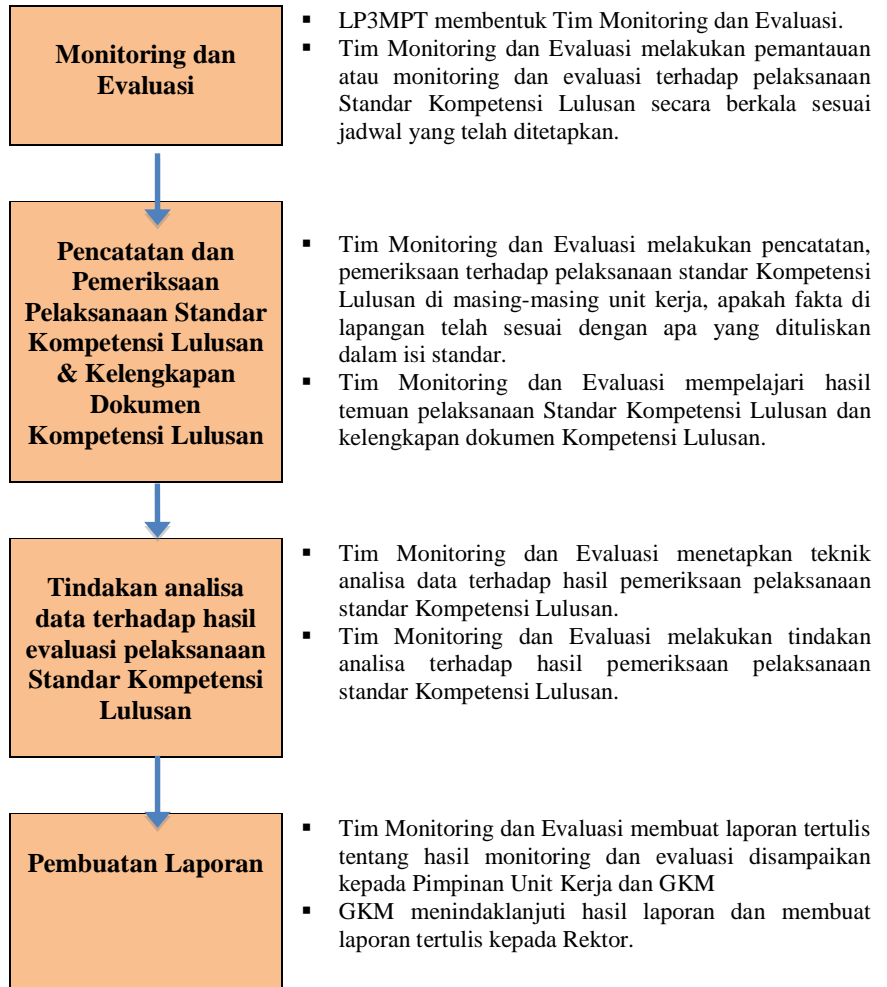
Monitoring dan Evaluasi

- LP3MPT membentuk Tim Monitoring dan Evaluasi.
- Tim Monitoring dan Evaluasi melakukan pemantauan atau monitoring dan evaluasi terhadap pelaksanaan Standar Kompetensi Lulusan secara berkala sesuai jadwal yang telah ditetapkan.

Pencatatan dan Pemeriksaan Pelaksanaan Standar Kompetensi Lulusan & Kelengkapan Dokumen Kompetensi Lulusan

- Tim Monitoring dan Evaluasi melakukan pencatatan, pemeriksaan terhadap pelaksanaan standar Kompetensi Lulusan di masing-masing unit kerja, apakah fakta di lapangan telah sesuai dengan apa yang dituliskan dalam isi standar.
- Tim Monitoring dan Evaluasi mempelajari hasil temuan pelaksanaan Standar Kompetensi Lulusan dan kelengkapan dokumen Kompetensi Lulusan.

Tindakan analisa data terhadap hasil evaluasi pelaksanaan Standar Kompetensi Lulusan

- Tim Monitoring dan Evaluasi menetapkan teknik analisa data terhadap hasil pemeriksaan pelaksanaan standar Kompetensi Lulusan.
- Tim Monitoring dan Evaluasi melakukan tindakan analisa terhadap hasil pemeriksaan pelaksanaan standar Kompetensi Lulusan.

Pembuatan Laporan

- Tim Monitoring dan Evaluasi membuat laporan tertulis tentang hasil monitoring dan evaluasi disampaikan kepada Pimpinan Unit Kerja dan GKM
- GKM menindaklanjuti hasil laporan dan membuat laporan tertulis kepada Rektor.